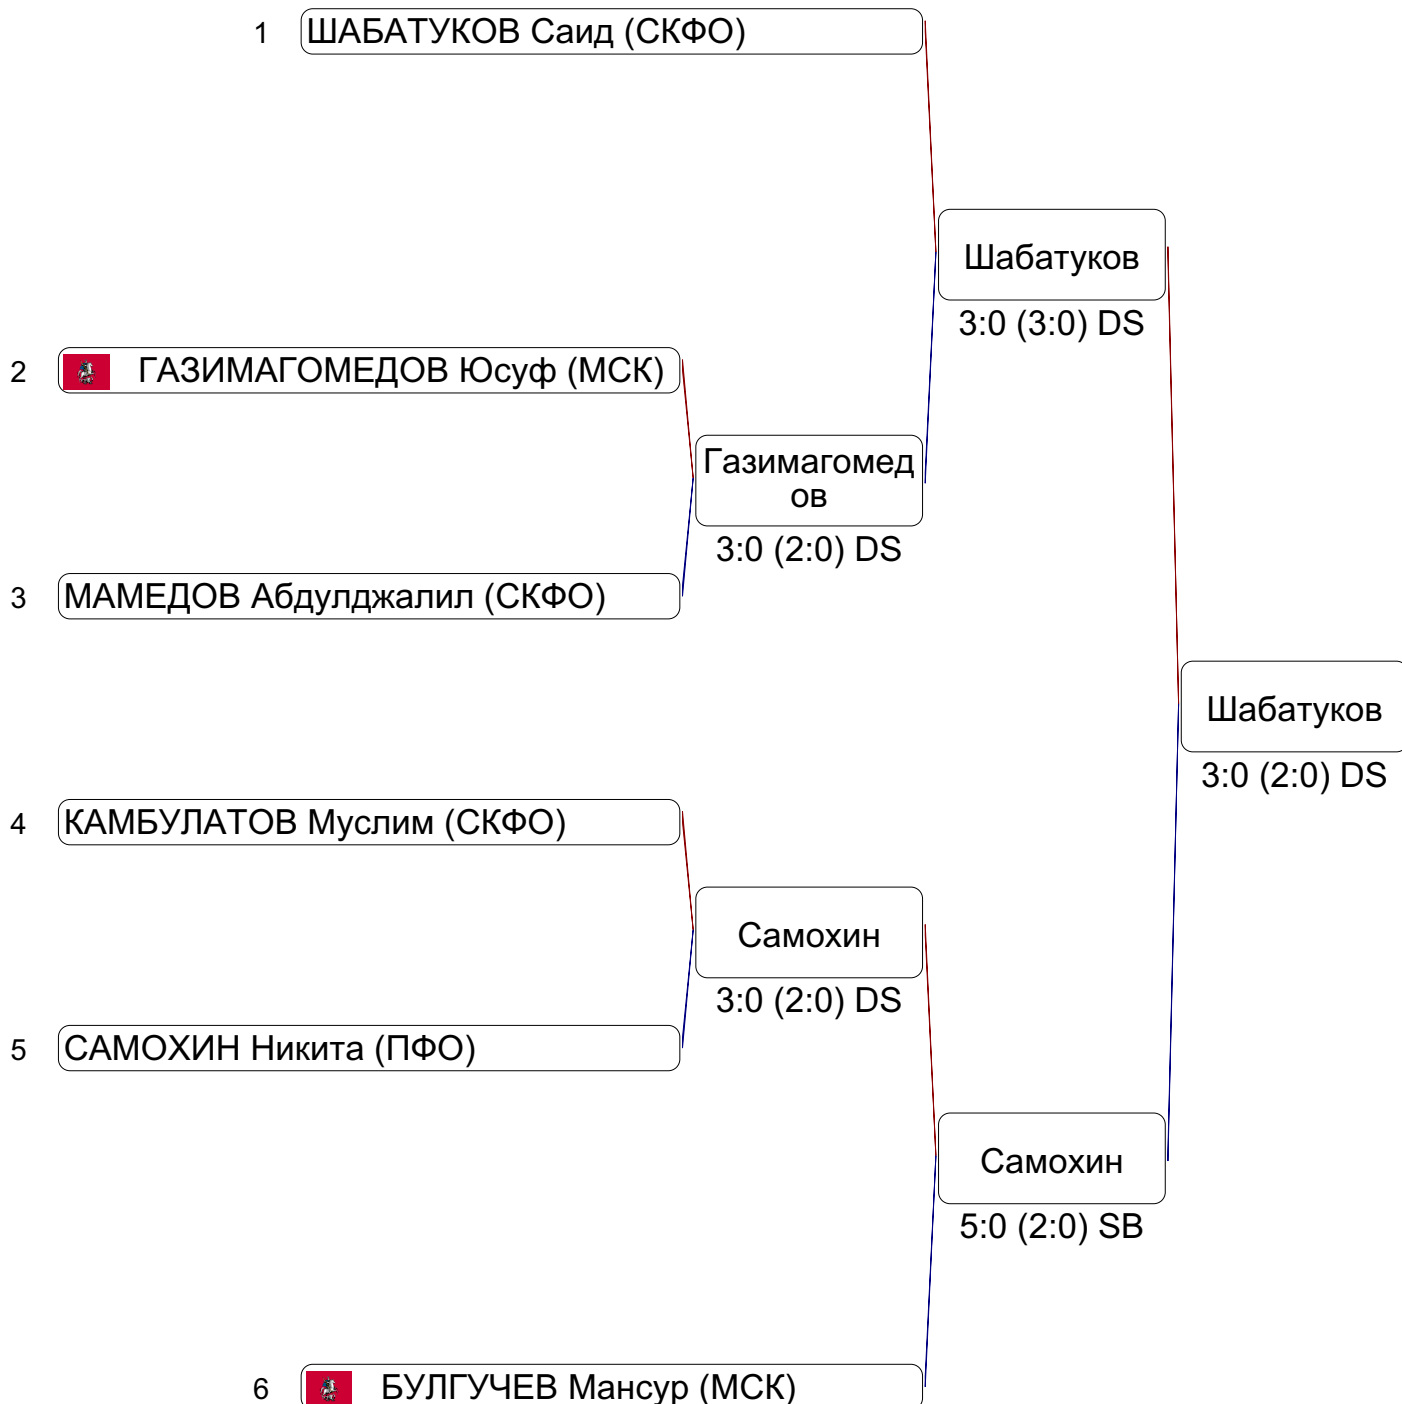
1 ШАБАТУКОВ Саид (СКФО)

2 ГАЗИМАГОМЕДОВ Юсуф (МСК)

3 МАМЕДОВ Абдулджалил (СКФО)

4 КАМБУЛАТОВ Муслим (СКФО)

5 САМОХИН Никита (ПФО)

6 БУЛГУЧЕВ Мансур (МСК)

Газимагомедов
3:0 (2:0) DS

Самохин
3:0 (2:0) DS

Шабатуков
3:0 (3:0) DS

Самохин
5:0 (2:0) SB

Шабатуков
3:0 (2:0) DS